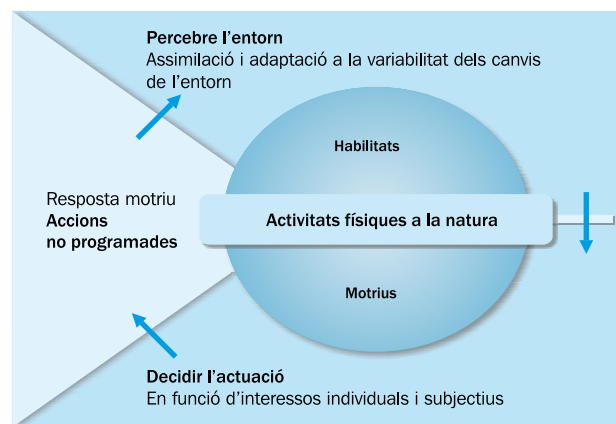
**Percebre l'entorn**
Assimilació i adaptació a la variabilitat dels canvis de l'entorn

Habilitats

Resposta motriu
**Accions no programades**

Activitats físiques a la natura

Motrius

**Decidir l'actuació**
En funció d'interessos individuals i subjectius